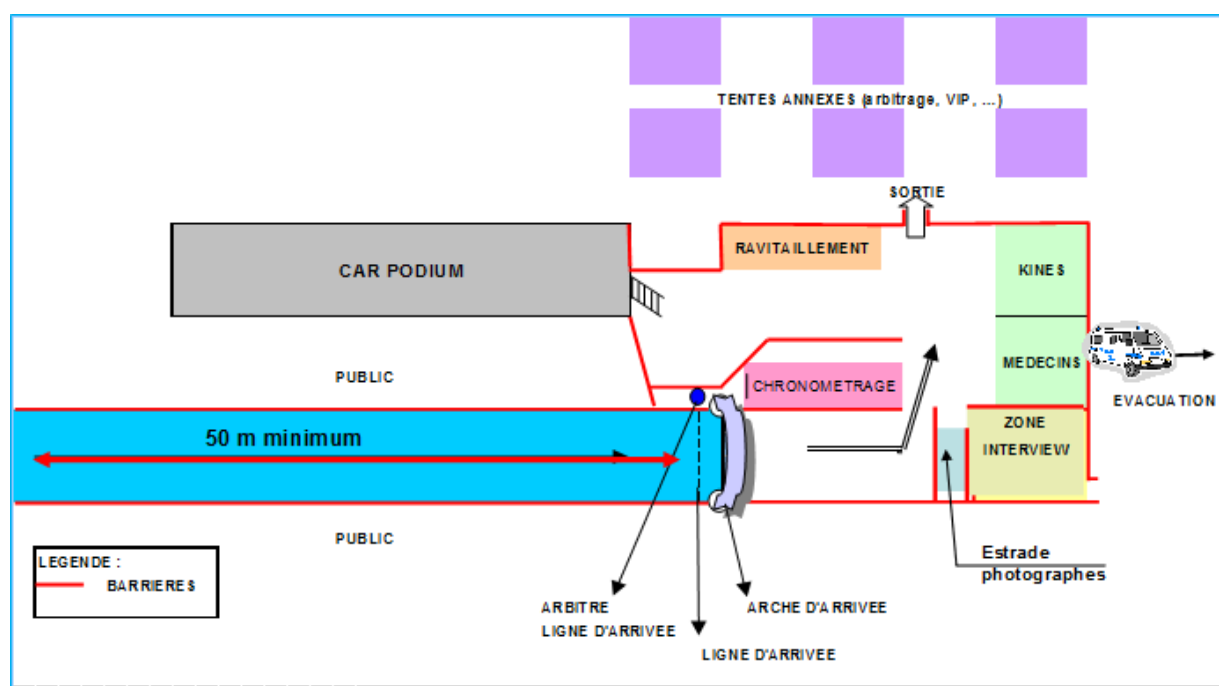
TENTES ANNEXES (arbitrage, VIP, ...)

SORTIE

CAR PODIUM

RAVITAILLEMENT

KINES

MEDECINS

EVACUATION

PUBLIC

CHRONOMETRAGE

50 m minimum

ZONE INTERVIEW

PUBLIC

LEGENDE :
BARRIERES

Estrade photographes

ARBITRE
LIGNE D'ARRIVEE

ARCHE D'ARRIVEE

LIGNE D'ARRIVEE